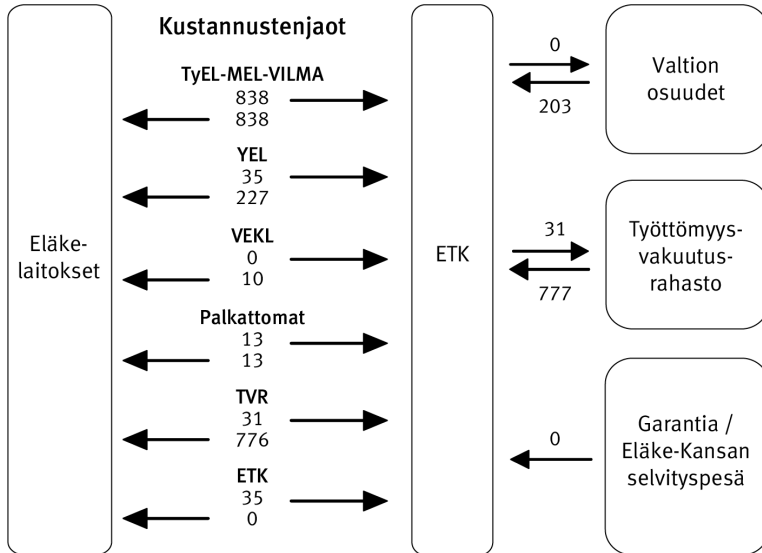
Kustannustenjaot

Eläke-laitokset

TyEL-MEL-VILMA
838
838

YEL
35
227

VEKL
0
10

Palkattomat
13
13

TVR
31
776

ETK
35
0

ETK

0
203

Valtion osuudet

31
777

Työttömyys-vakuutus-rahasto

0

Garantia / Eläke-Kansan selvityspesä